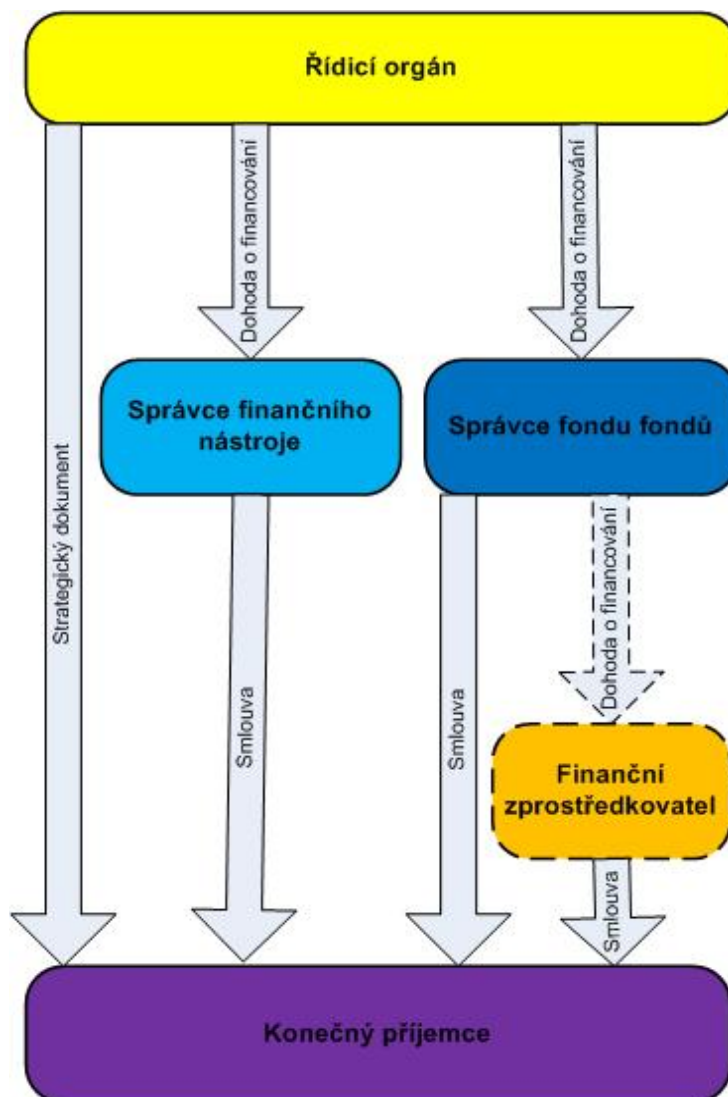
Řídicí orgán

Dohoda o financování

Dohoda o financování

Strategický dokument

Správce finančního nástroje

Správce fondu fondů

Dohoda o financování

Smlouva

Smlouva

Finanční zprostředkovatel

Smlouva

Konečný příjemce